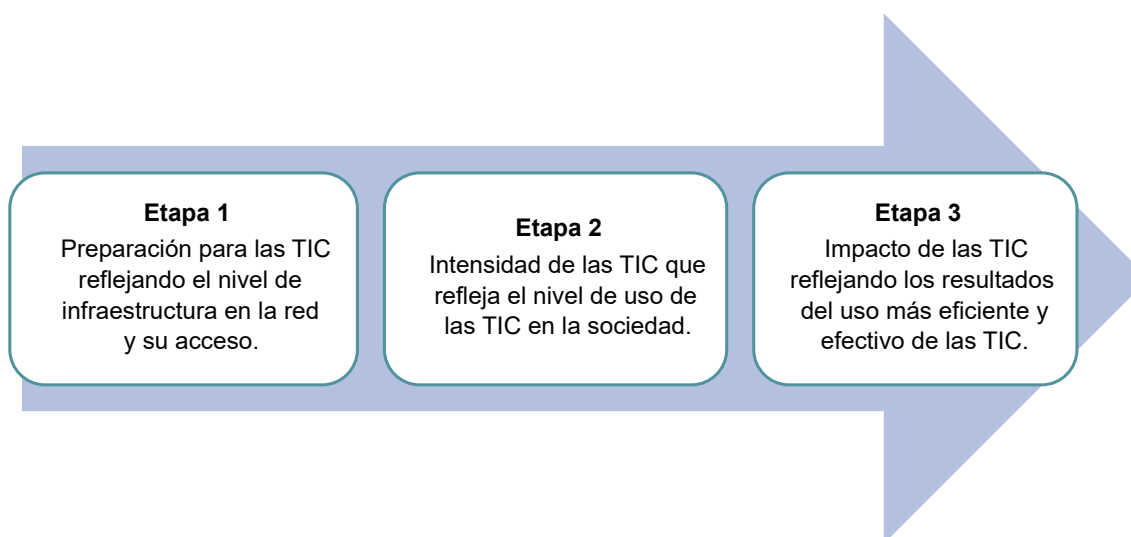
**Etapa 1**
Preparación para las TIC reflejando el nivel de infraestructura en la red y su acceso.

**Etapa 2**
Intensidad de las TIC que refleja el nivel de uso de las TIC en la sociedad.

**Etapa 3**
Impacto de las TIC reflejando los resultados del uso más eficiente y efectivo de las TIC.